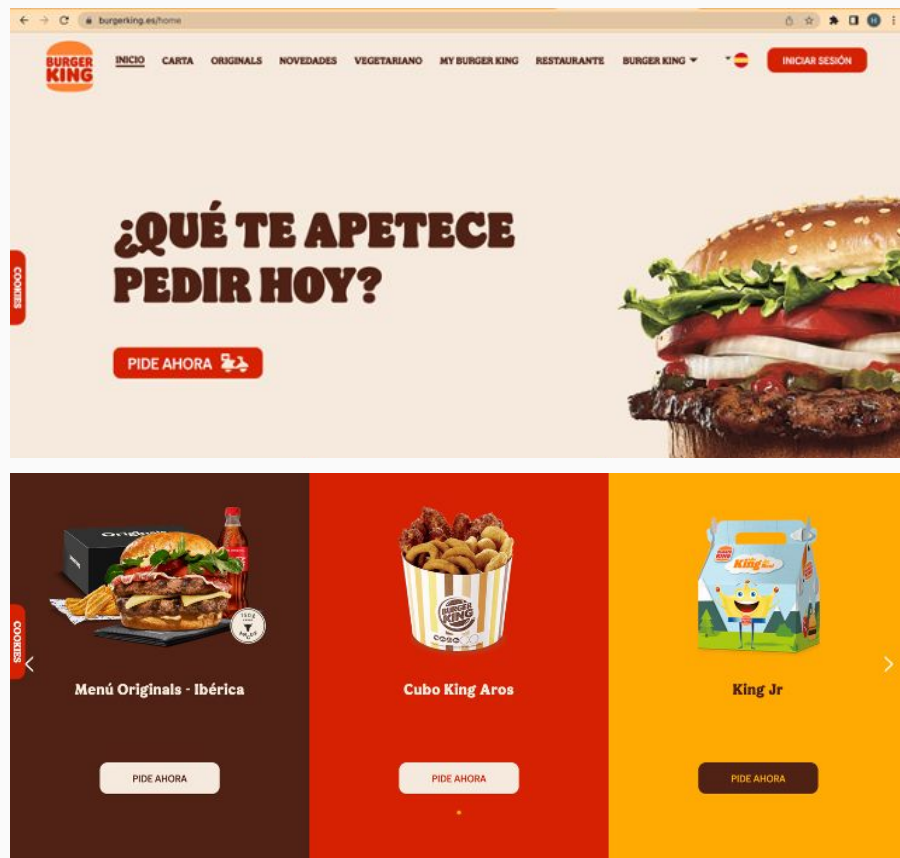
burgerking.es/home

BURGER KING

INICIO CARTA ORIGINALS NOVEDADES VEGETARIANO MY BURGER KING RESTAURANTE BURGER KING

INICIAR SESIÓN

COOKIES

¿QUÉ TE APETECE PEDIR HOY?

PIDE AHORA

COOKIES

Menú Originals - Ibérica

PIDE AHORA

BURGER KING

Cubo King Aros

PIDE AHORA

King Jr

PIDE AHORA